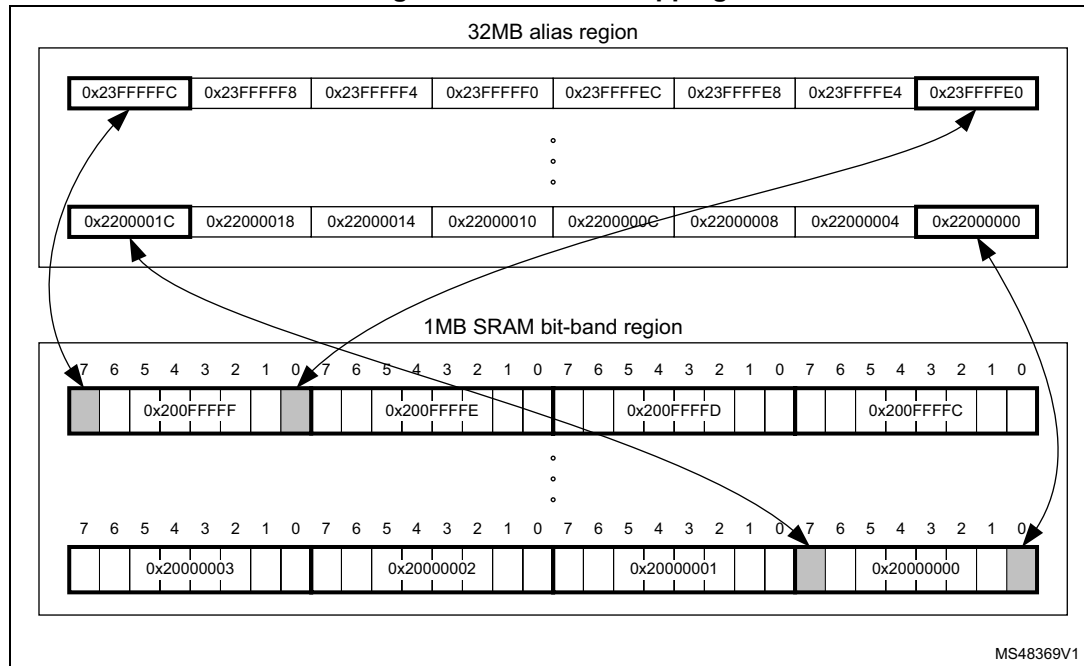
32MB alias region

| 0x23FFFFFC | 0x23FFFFF8 | 0x23FFFFF4 | 0x23FFFFF0 | 0x23FFFFEC | 0x23FFFFE8 | 0x23FFFFE4 | 0x23FFFFE0 |
|---|---|---|---|---|---|---|---|

| 0x2200001C | 0x22000018 | 0x22000014 | 0x22000010 | 0x2200000C | 0x22000008 | 0x22000004 | 0x22000000 |
|---|---|---|---|---|---|---|---|

1MB SRAM bit-band region

7 6 5 4 3 2 1 0 7 6 5 4 3 2 1 0 7 6 5 4 3 2 1 0 7 6 5 4 3 2 1 0

| 0x200FFFFF | 0x200FFFFE | 0x200FFFFD | 0x200FFFFC |
|---|---|---|---|

7 6 5 4 3 2 1 0 7 6 5 4 3 2 1 0 7 6 5 4 3 2 1 0 7 6 5 4 3 2 1 0

| 0x20000003 | 0x20000002 | 0x20000001 | 0x20000000 |
|---|---|---|---|

MS48369V1